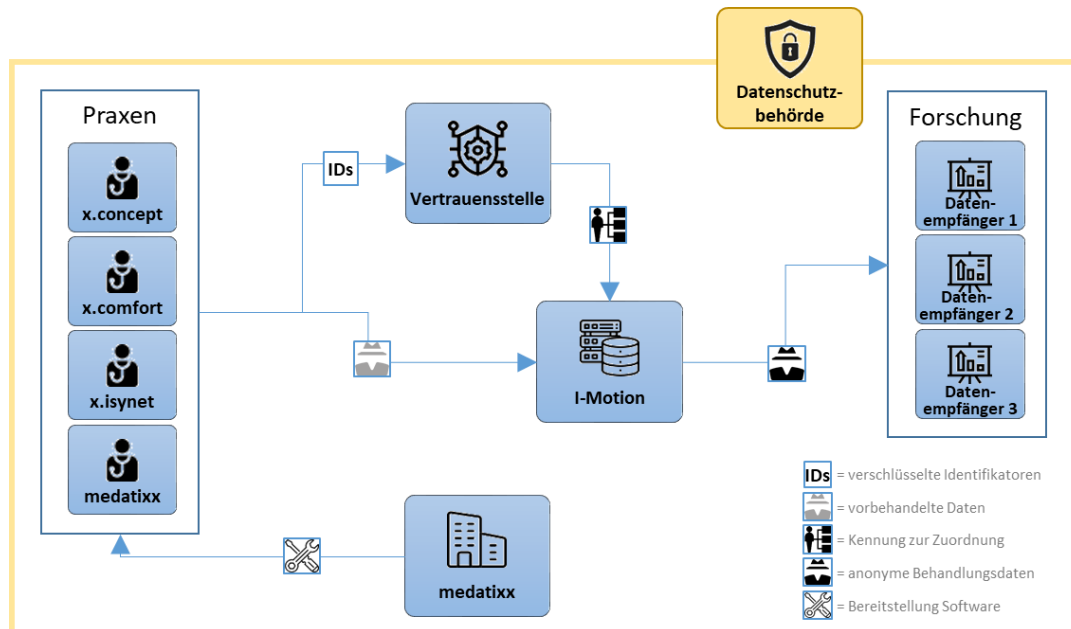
Datenschutzbehörde

Praxen

x.concept

x.comfort

x.isynet

medatixx

IDs

Vertrauensstelle

I-Motion

Forschung

Datenempfänger 1

Datenempfänger 2

Datenempfänger 3

medatixx

IDs = verschlüsselte Identifikatoren

= vorbehandelte Daten

= Kennung zur Zuordnung

= anonyme Behandlungsdaten

= Bereitstellung Software